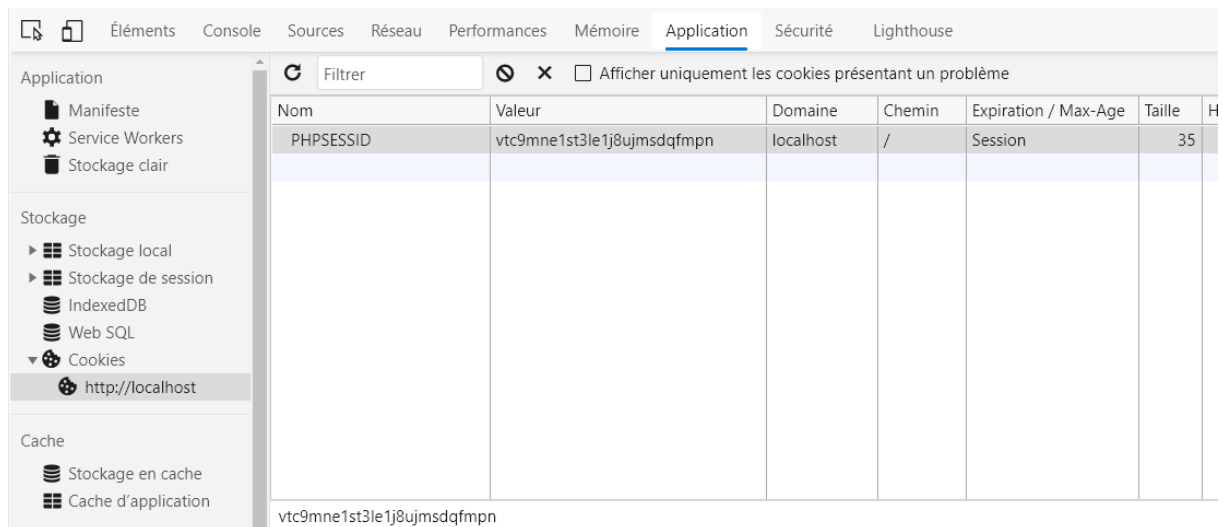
Éléments Console Sources Réseau Performances Mémoire Application Sécurité Lighthouse

Application
Manifeste
Service Workers
Stockage clair

Stockage
Stockage local
Stockage de session
IndexedDB
Web SQL
Cookies
http://localhost

Cache
Stockage en cache
Cache d'application

Filtrer
Afficher uniquement les cookies présentant un problème

| Nom | Valeur | Domaine | Chemin | Expiration / Max-Age | Taille | H |
|---|---|---|---|---|---|---|
| PHPSESSID | vtc9mne1st3le1j8ujmsdqfmpn | localhost | / | Session | 35 | |

vtc9mne1st3le1j8ujmsdqfmpn